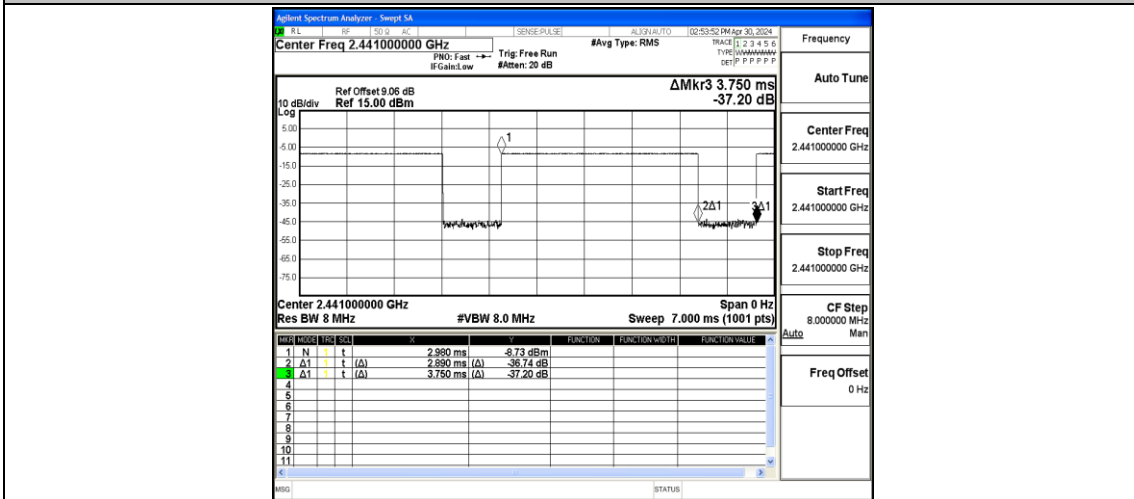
Agilent Spectrum Analyzer - Swept SA

RL RF 50 Ω AC SENSE:PULSE ALIGN AUTO 02:53:52 PM Apr 30, 2024

Center Freq 2.441000000 GHz

PNO: Fast IFGain:Low

Trig: Free Run #Atten: 20 dB

#Avg Type: RMS

TRACE 1 2 3 4 5 6 TYPE WWWWWW DET P P P P P P

Frequency

Ref Offset 9.06 dB 10 dB/div Ref 15.00 dBm

ΔMkr3 3.750 ms -37.20 dB

Log

5.00 -5.00 -15.0 -25.0 -35.0 -45.0 -55.0 -65.0 -75.0

1 2Δ1 3Δ1

Center 2.441000000 GHz Res BW 8 MHz #VBW 8.0 MHz Span 0 Hz Sweep 7.000 ms (1001 pts)

| MKR | MODE | TRC | SCL | X | | Y | FUNCTION | FUNCTION WIDTH | FUNCTION VALUE |
|---|---|---|---|---|---|---|---|---|---|
| 1 | N | 1 | t | | 2.980 ms | -8.73 dBm | | | |
| 2 | Δ1 | 1 | t | (Δ) | 2.890 ms | (Δ) -36.74 dB | | | |
| 3 | Δ1 | 1 | t | (Δ) | 3.750 ms | (Δ) -37.20 dB | | | |
| 4 | | | | | | | | | |
| 5 | | | | | | | | | |
| 6 | | | | | | | | | |
| 7 | | | | | | | | | |
| 8 | | | | | | | | | |
| 9 | | | | | | | | | |
| 10 | | | | | | | | | |
| 11 | | | | | | | | | |

Auto Tune

Center Freq 2.441000000 GHz

Start Freq 2.441000000 GHz

Stop Freq 2.441000000 GHz

CF Step 8.000000 MHz Auto Man

Freq Offset 0 Hz

MSG STATUS